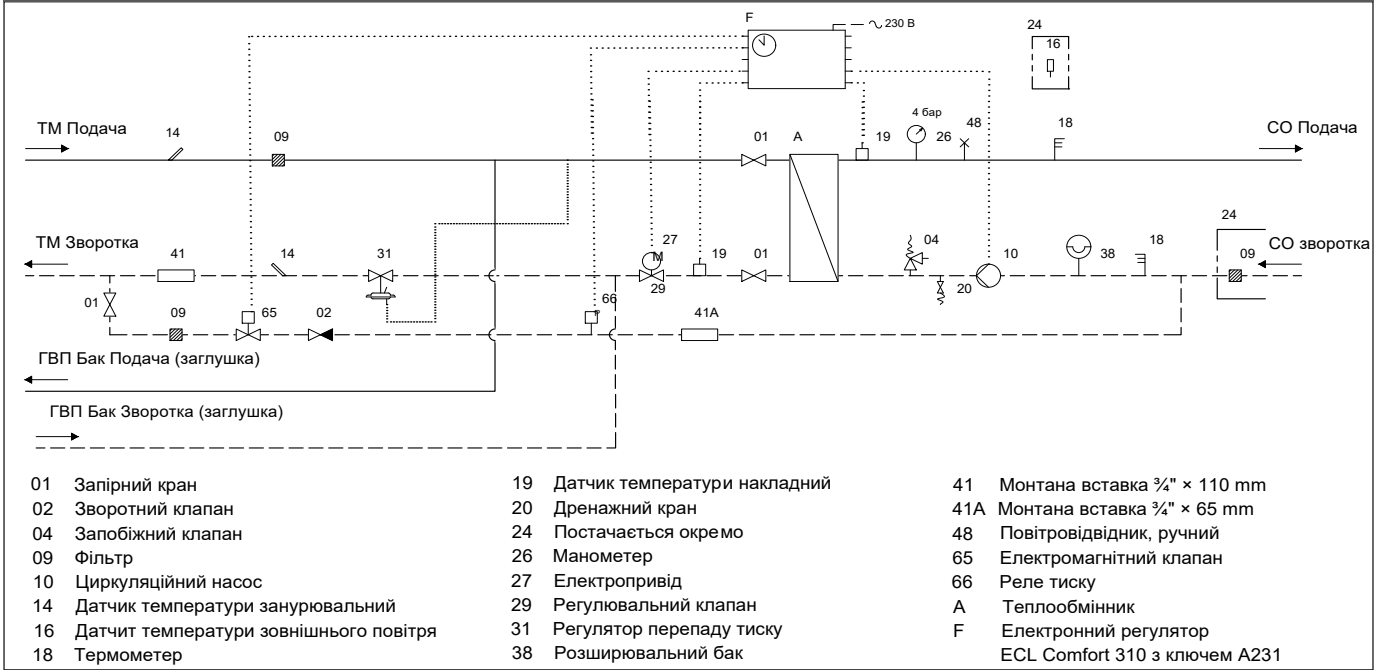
F
230 В
24
16
ТМ Подача
14
09
01
A
19
4 бар
26
48
18
СО Подача
24
ТМ Зворотка
41
14
31
27
M
19
01
04
10
38
18
СО зворотка
09
01
29
20
66
09
65
02
41A
ГВП Бак Подача (заглушка)
ГВП Бак Зворотка (заглушка)

01 Запірний кран
02 Зворотний клапан
04 Запобіжний клапан
09 Фільтр
10 Циркуляційний насос
14 Датчик температури занурювальний
16 Датчит температури зовнішнього повітря
18 Термометер

19 Датчик температури накладний
20 Дренажний кран
24 Постачається окремо
26 Манометер
27 Електропривід
29 Регулювальний клапан
31 Регулятор перепаду тиску
38 Розширювальний бак

41 Монтана вставка ¾" × 110 mm
41A Монтана вставка ¾" × 65 mm
48 Повітровідвідник, ручний
65 Електромагнітний клапан
66 Реле тиску
A Теплообмінник
F Електронний регулятор ECL Comfort 310 з ключем А231